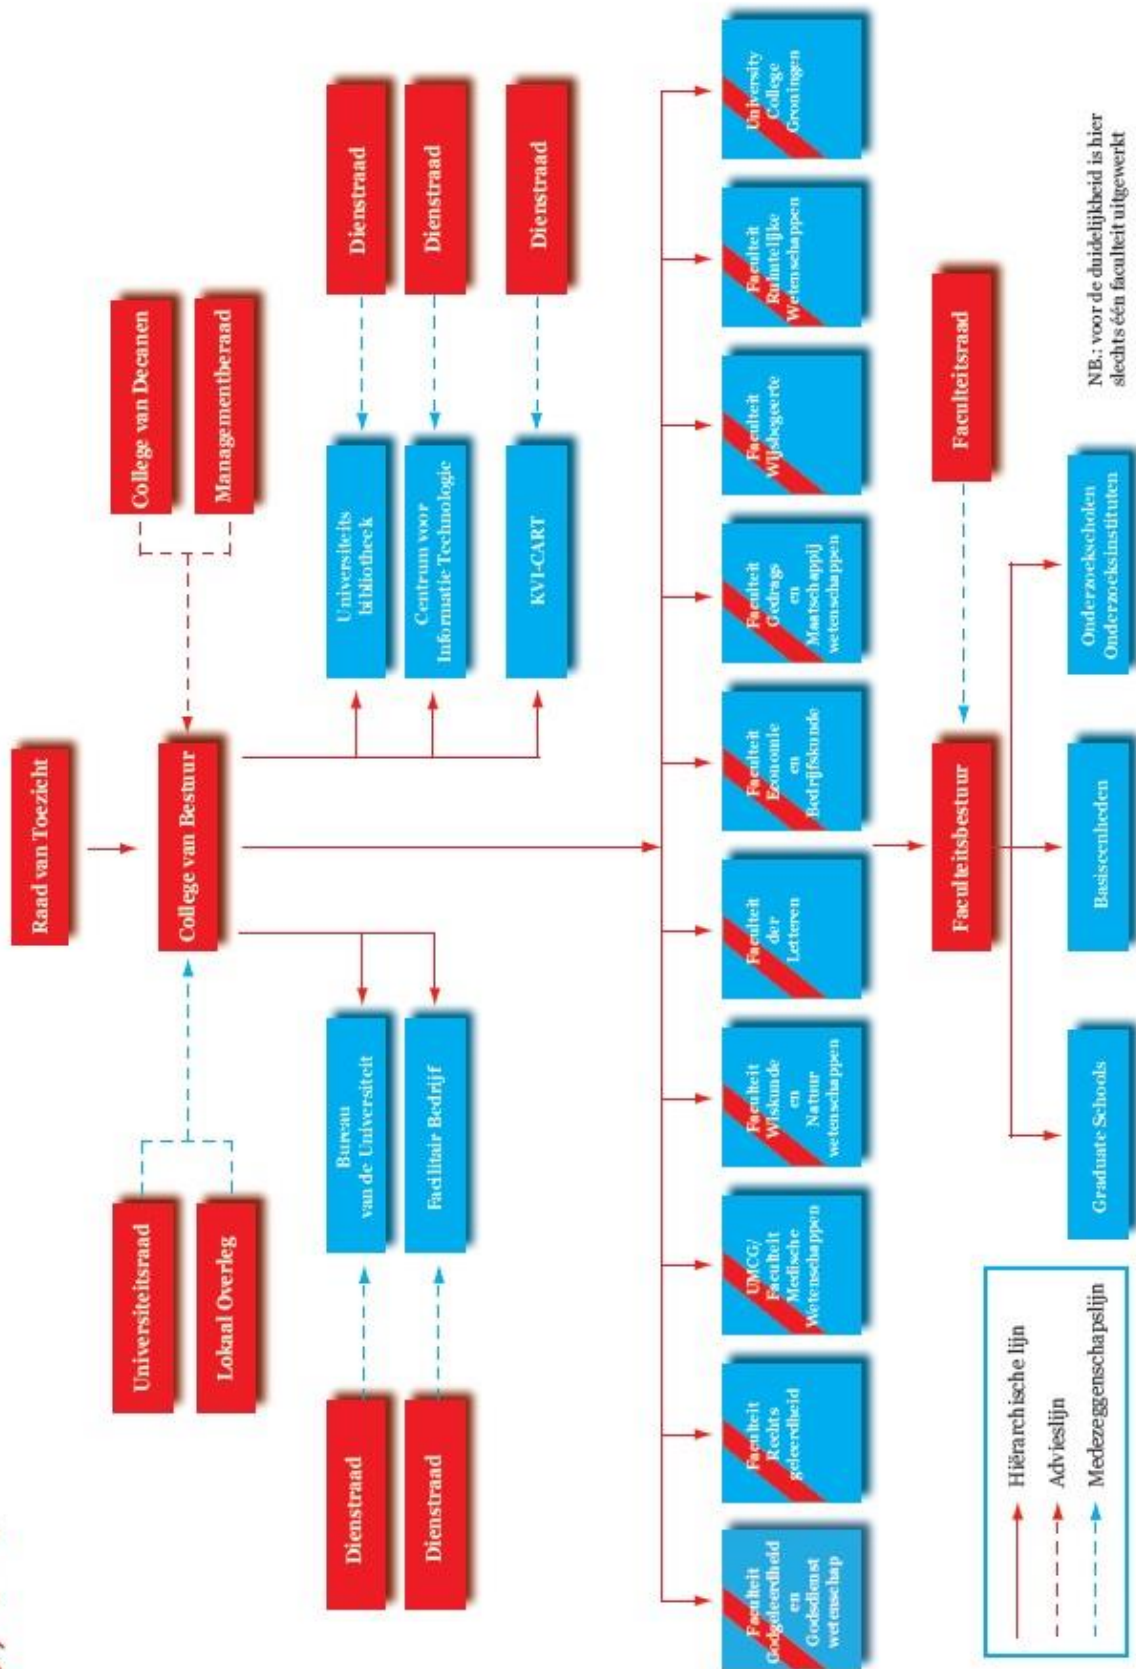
Raad van Toezicht

College van Bestuur

College van Decanen

Managementberaad

Universiteitsraad

Lokaal Overleg

Dienstraad

Dienstraad

Dienstraad

Universiteits bibliotheek

Centrum voor Informatie Technologie

KVI-CART

Bureau van de Universiteit

Facilitair Bedrijf

Dienstraad

Dienstraad

Faculteit Godgeleerdheid en Godsdienst wetenschap

Faculteit Rechts geleerdheid

UMCG/ Faculteit Medische Wetenschappen

Faculteit Wiskunde en Natuur wetenschappen

Faculteit der Letteren

Faculteit Economie en Bedrijfskunde

Faculteit Gedrags en Maatschappij wetenschappen

Faculteit Wijsbegeerte

Faculteit Ruimtelijke Wetenschappen

University College Groningen

Faculteitsraad

Faculteitsbestuur

Graduate Schools

Basiseenheden

Onderzoekscholen Onderzoeksinstituten

Hiërarchische lijn

Advieslijn

Medezeggenschapslijn

NB.: voor de duidelijkheid is hier slechts één faculteit uitgewerkt